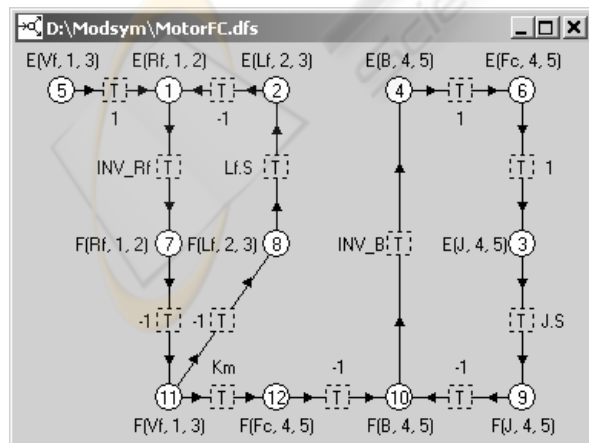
D:\Modsym\MotorFC.dfs

E(Vf, 1, 3) E(Rf, 1, 2) E(Lf, 2, 3) E(B, 4, 5) E(Fc, 4, 5)

5 T 1 T 2 4 T 6

1 -1 1

INV_Rf T Lf.S T T 1

F(Rf, 1, 2) 7 F(Lf, 2, 3) 8 INV_B T E(J, 4, 5) 3

-1 T -1 T T J.S

Km -1 -1

11 T 12 T 10 T 9

F(Vf, 1, 3) F(Fc, 4, 5) F(B, 4, 5) F(J, 4, 5)